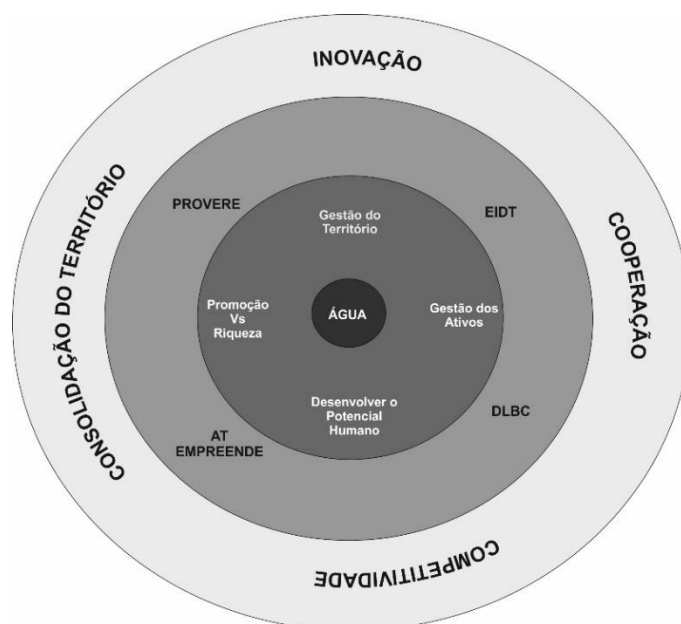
INOVAÇÃO

CONSOLIDAÇÃO DO TERRITÓRIO

COOPERAÇÃO

COMPETITIVIDADE

PROVERE

EIDT

Gestão do Território

Promoção Vs Riqueza

ÁGUA

Gestão dos Ativos

Desenvolver o Potencial Humano

DLBC

AT EMPREENDE